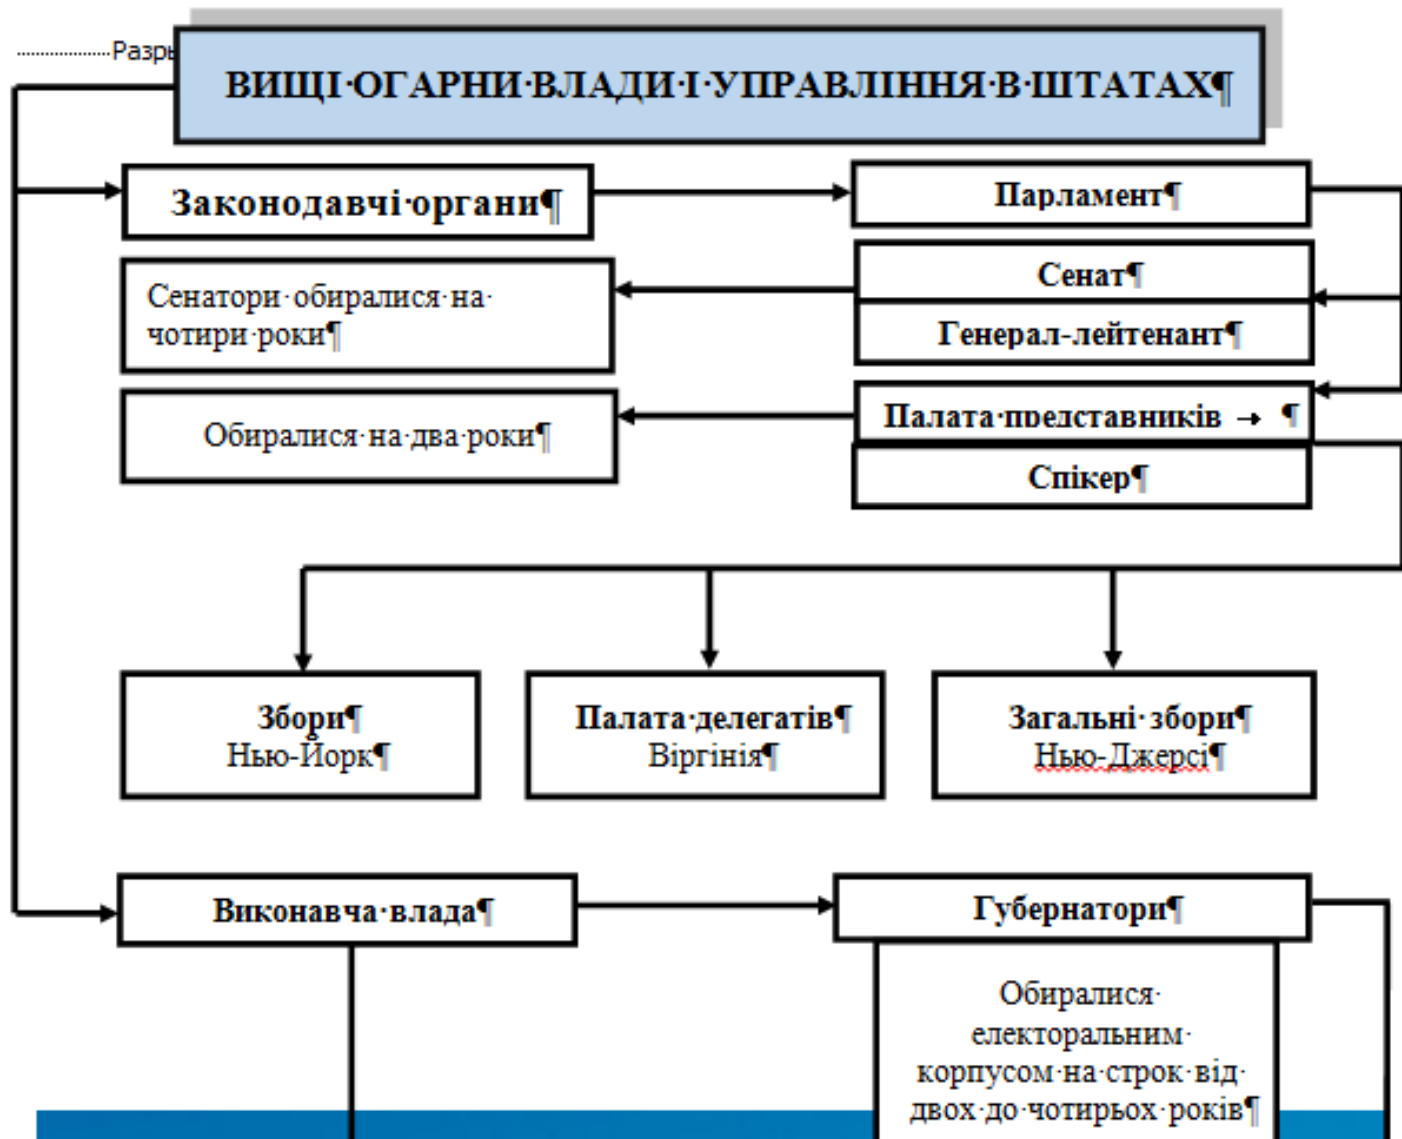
Разры

ВИЩІ·ОГАРНИ·ВЛАДИ·І·УПРАВЛІННЯ·В·ШТАТАХ¶

Законодавчі·органи¶

Парламент¶

Сенатори·обиралися·на· чотири·роки¶

Сенат¶

Генерал-лейтенант¶

Обиралися·на·два·роки¶

Палата·представників → ¶

Спікер¶

Збори¶ Нью-Йорк¶

Палата·делегатів¶ Віргінія¶

Загальні·збори¶ Нью-Джерсі¶

Виконавча·влада¶

Губернатори¶

Обиралися· електоральним· корпусом·на·строк·від· двох·до·чотирьох·років¶